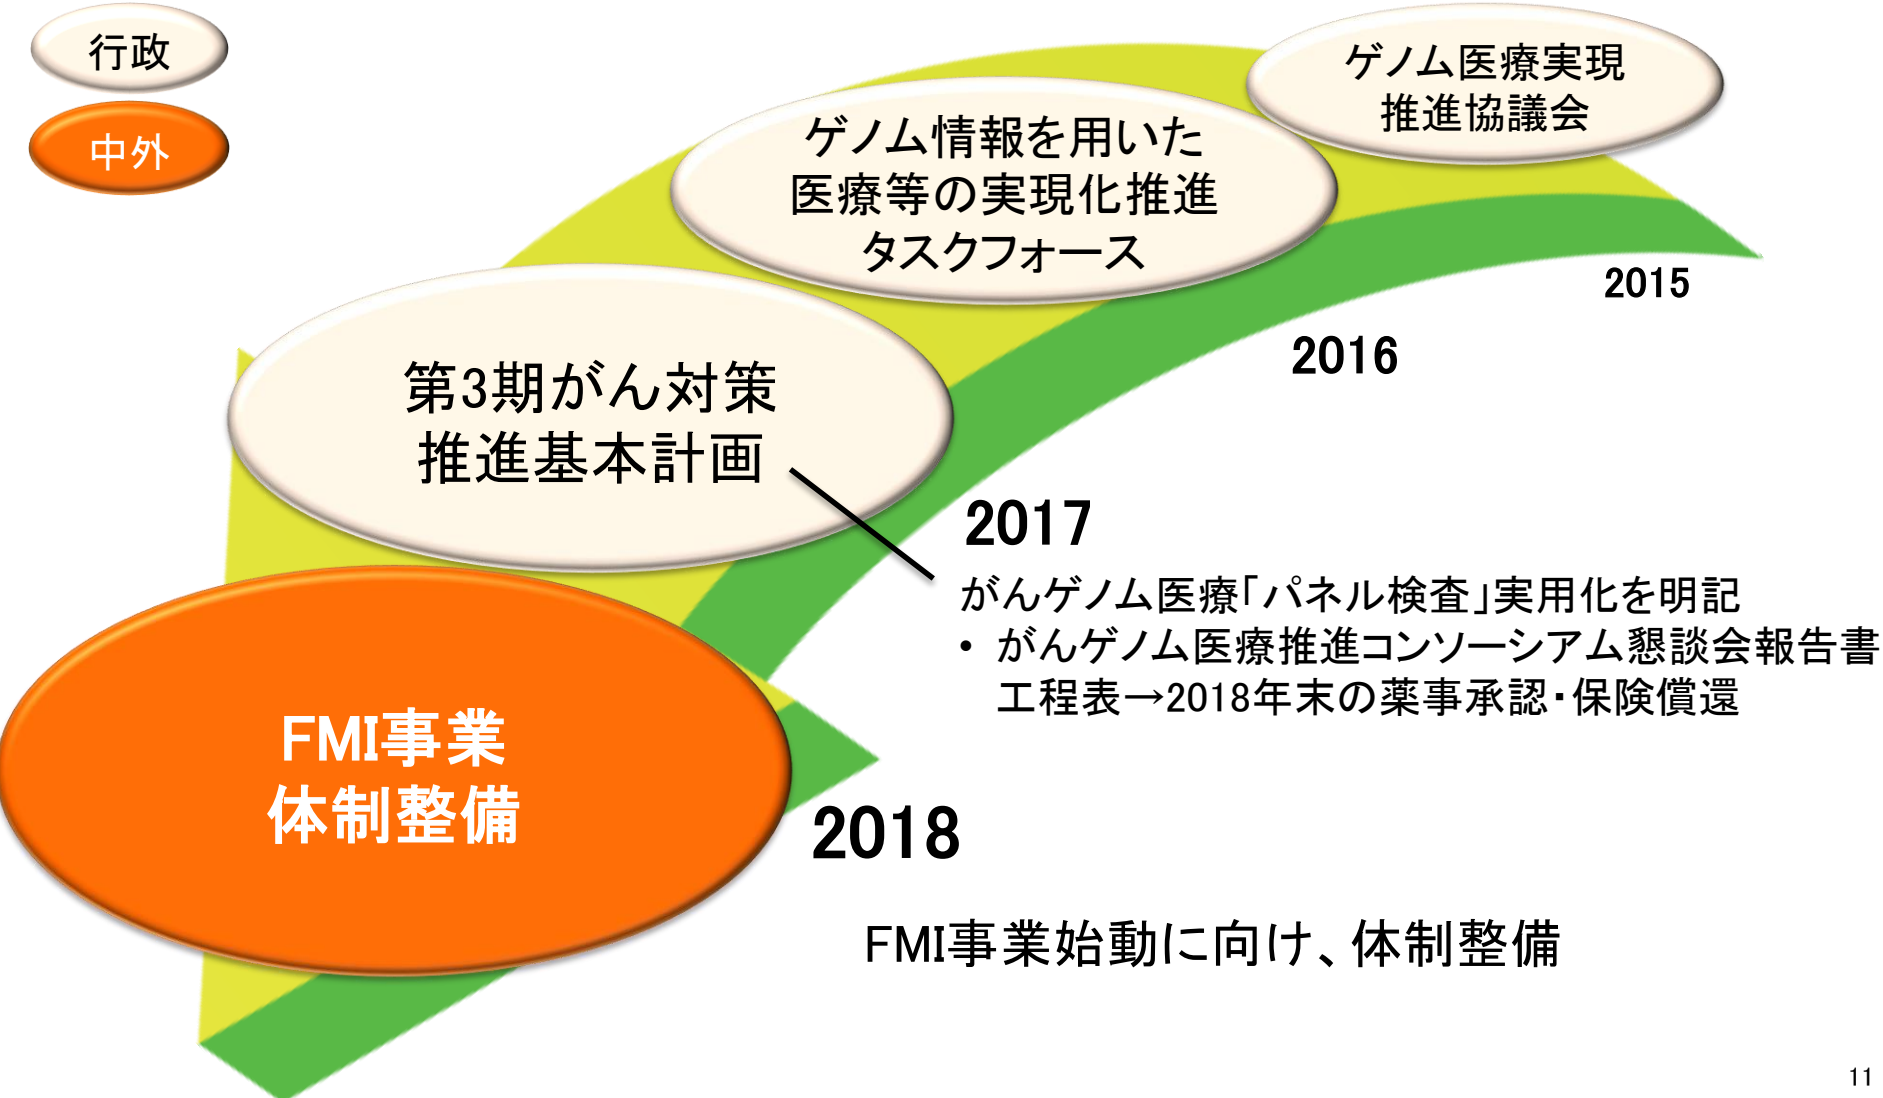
行政

中外

ゲノム医療実現推進協議会

ゲノム情報を用いた医療等の実現化推進タスクフォース

2015

2016

第3期がん対策推進基本計画

2017

がんゲノム医療「パネル検査」実用化を明記

• がんゲノム医療推進コンソーシアム懇談会報告書工程表→2018年末の薬事承認・保険償還

FMI事業体制整備

2018

FMI事業始動に向け、体制整備

11